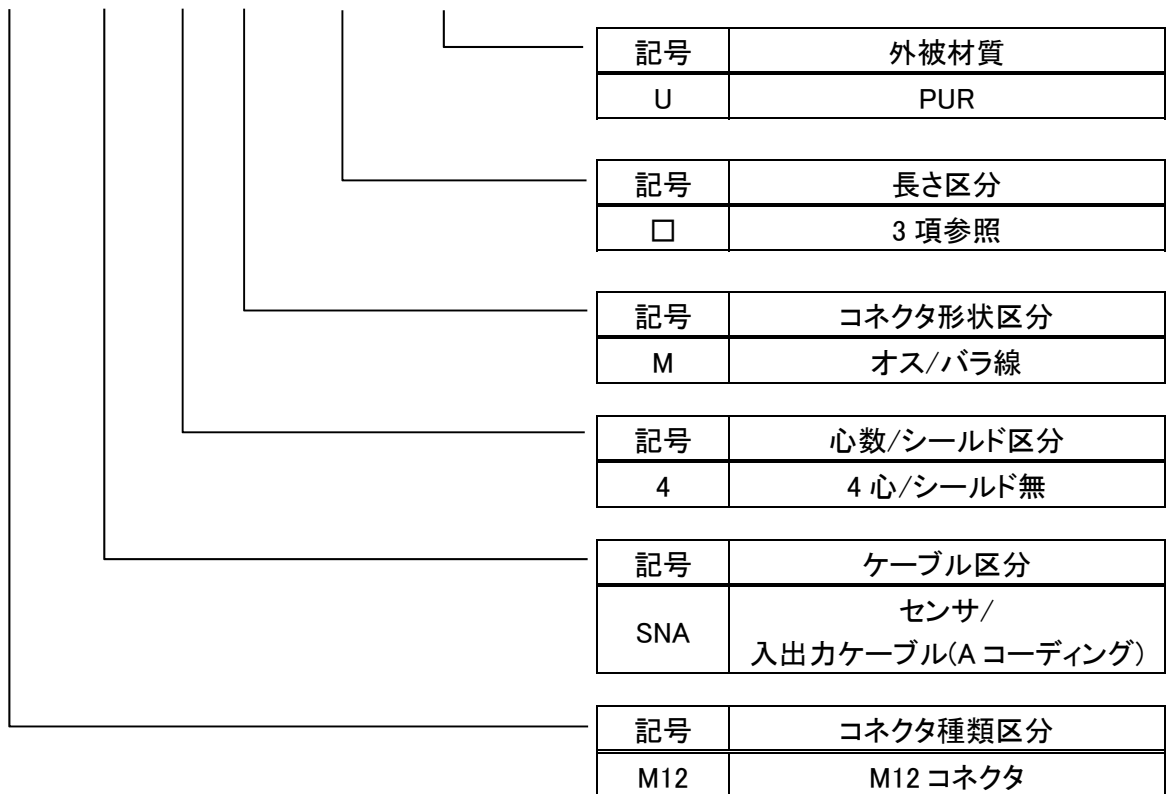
| 記号 | 外被材質 |
|---|---|
| U | PUR |

| 記号 | 長さ区分 |
|---|---|
| □ | 3 項参照 |

| 記号 | コネクタ形状区分 |
|---|---|
| M | オス/バラ線 |

| 記号 | 心数/シールド区分 |
|---|---|
| 4 | 4 心/シールド無 |

| 記号 | ケーブル区分 |
|---|---|
| SNA | センサ/ 入出力ケーブル(A コーディング) |

| 記号 | コネクタ種類区分 |
|---|---|
| M12 | M12 コネクタ |